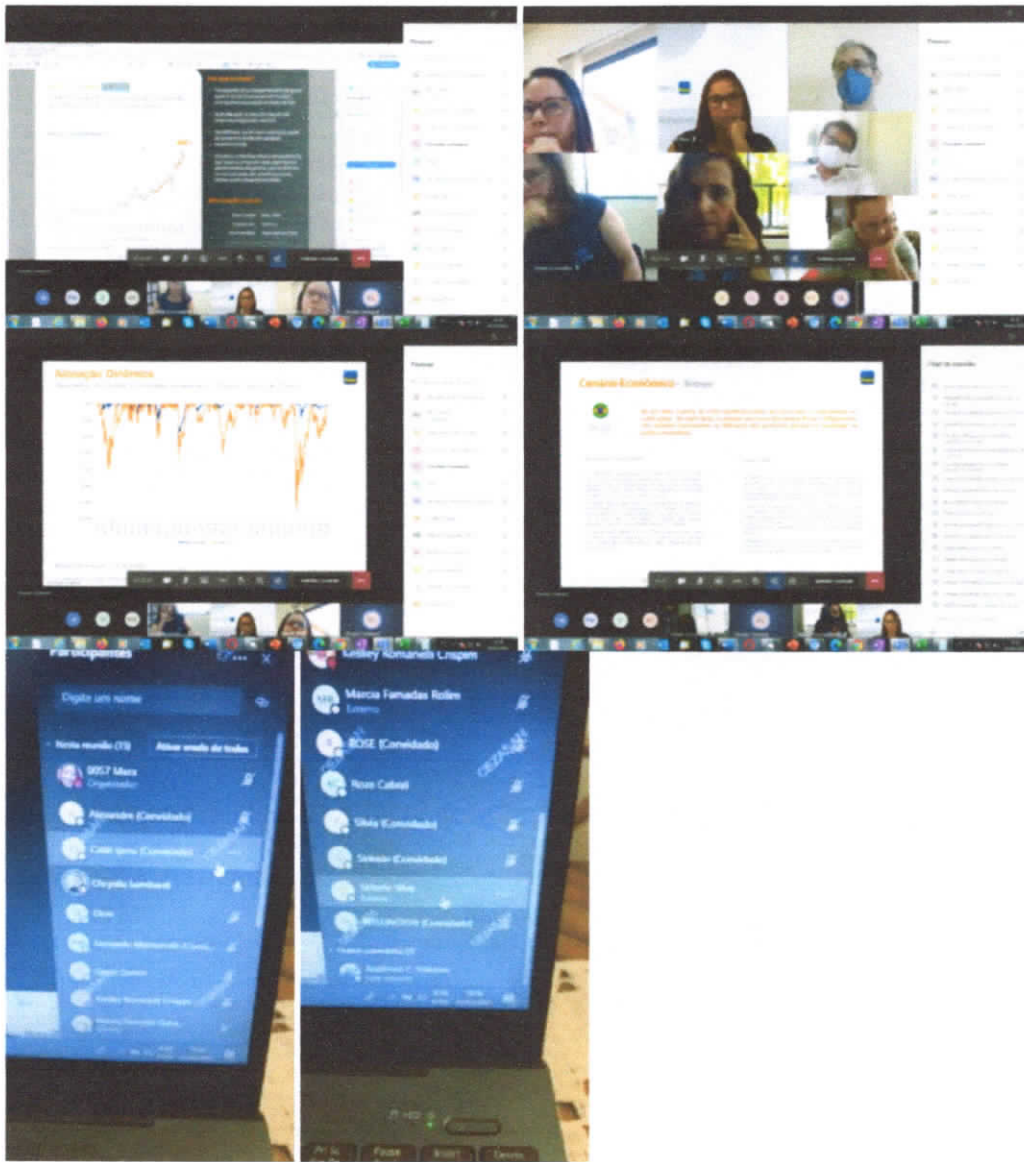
Participantes

Digite um nome

Nesta reunião (15) Ativar mudo de todos

9057 Mara
Organizador

Alexandre (Convidado)

Caio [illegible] (Convidado)

Chrystie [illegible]

Dora

Fernando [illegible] (Convi...

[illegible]

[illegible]

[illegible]

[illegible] Romaneli Crispim

Marcia Famadas Rolim
Externo

ROSE (Convidado)

Rose Cabral

Silvia (Convidado)

Sirlei (Convidado)

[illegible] Silva

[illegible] (Convidado)

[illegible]

Alocação Dinâmica

Cenário Econômico